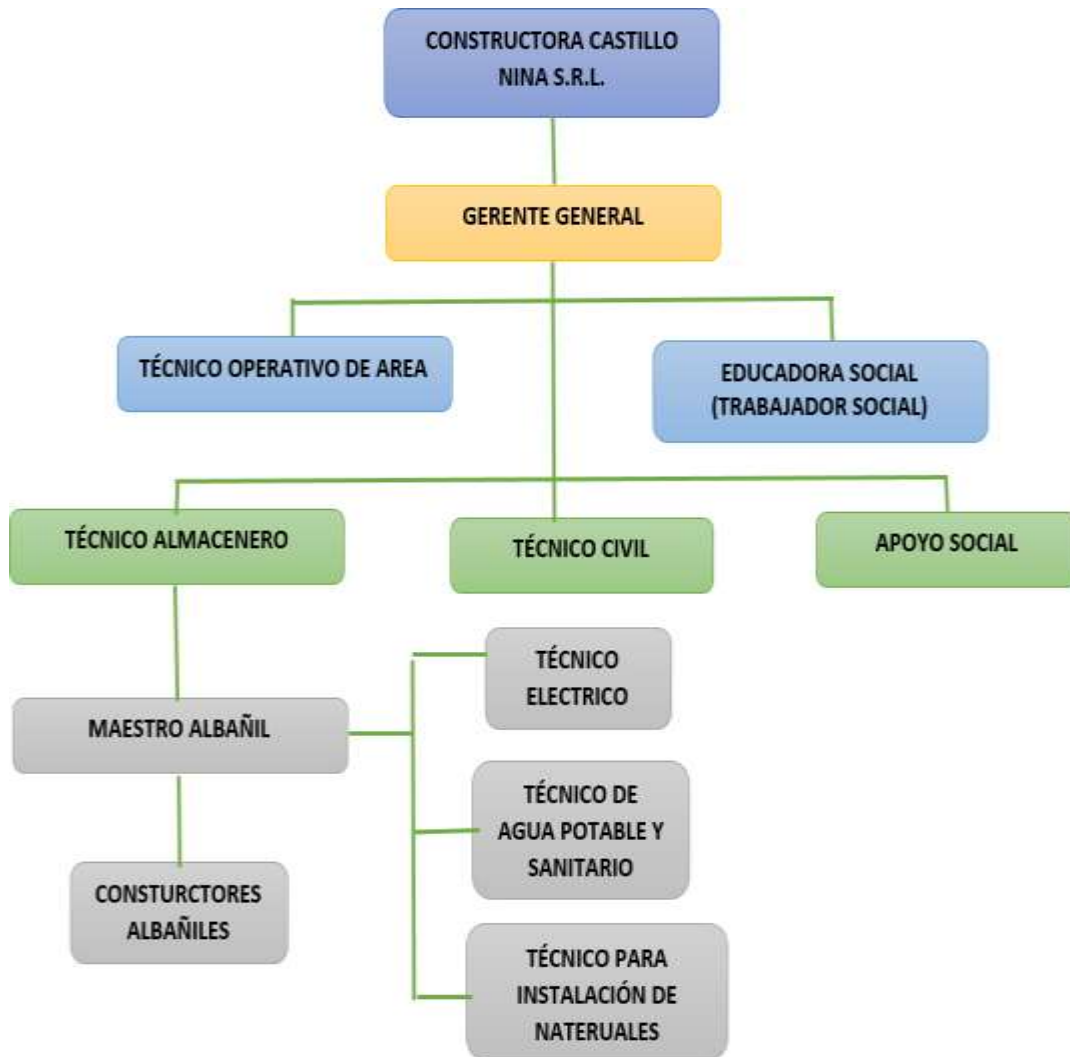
CONSTRUCTORA CASTILLO NINA S.R.L.

GERENTE GENERAL

TÉCNICO OPERATIVO DE AREA

EDUCADORA SOCIAL (TRABAJADOR SOCIAL)

TÉCNICO ALMACENERO

TÉCNICO CIVIL

APOYO SOCIAL

TÉCNICO ELECTRICO

MAESTRO ALBAÑIL

TÉCNICO DE AGUA POTABLE Y SANITARIO

CONSTURCTORES ALBAÑILES

TÉCNICO PARA INSTALACIÓN DE NATERUALES